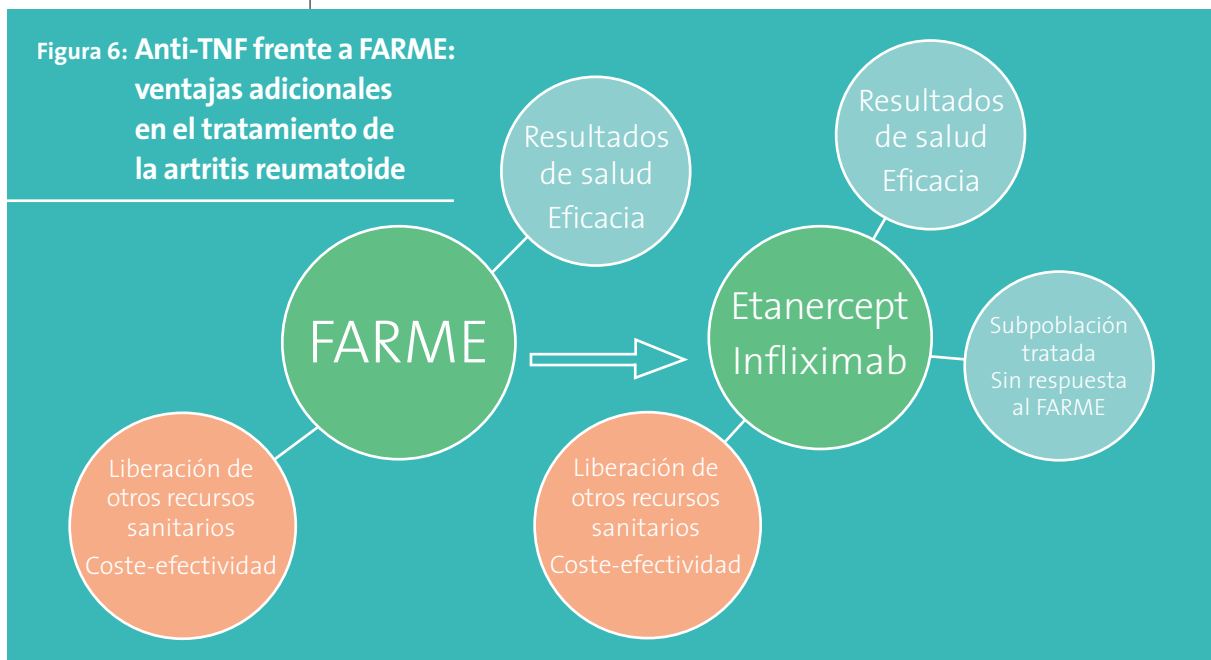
Figura 6: Anti-TNF frente a FARME: ventajas adicionales en el tratamiento de la artritis reumatoide

Resultados de salud
Eficacia

FARME

Liberación de otros recursos sanitarios
Coste-efectividad

Resultados de salud
Eficacia

Etanercept
Infliximab

Subpoblación tratada
Sin respuesta al FARME

Liberación de otros recursos sanitarios
Coste-efectividad